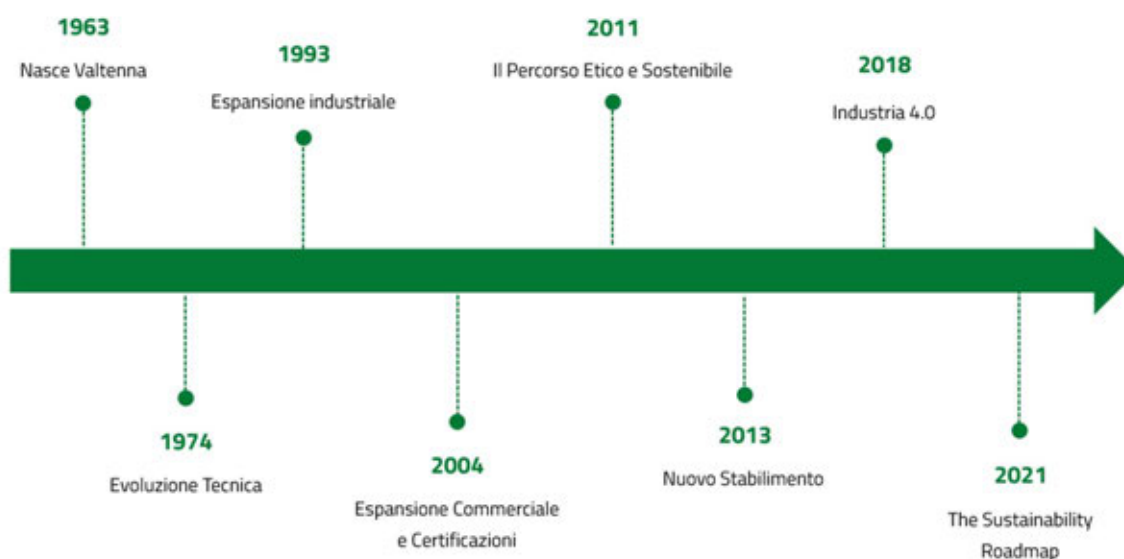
1963
Nasce Valtenna

1993
Espansione industriale

2011
Il Percorso Etico e Sostenibile

2018
Industria 4.0

1974
Evoluzione Tecnica

2004
Espansione Commerciale e Certificazioni

2013
Nuovo Stabilimento

2021
The Sustainability Roadmap